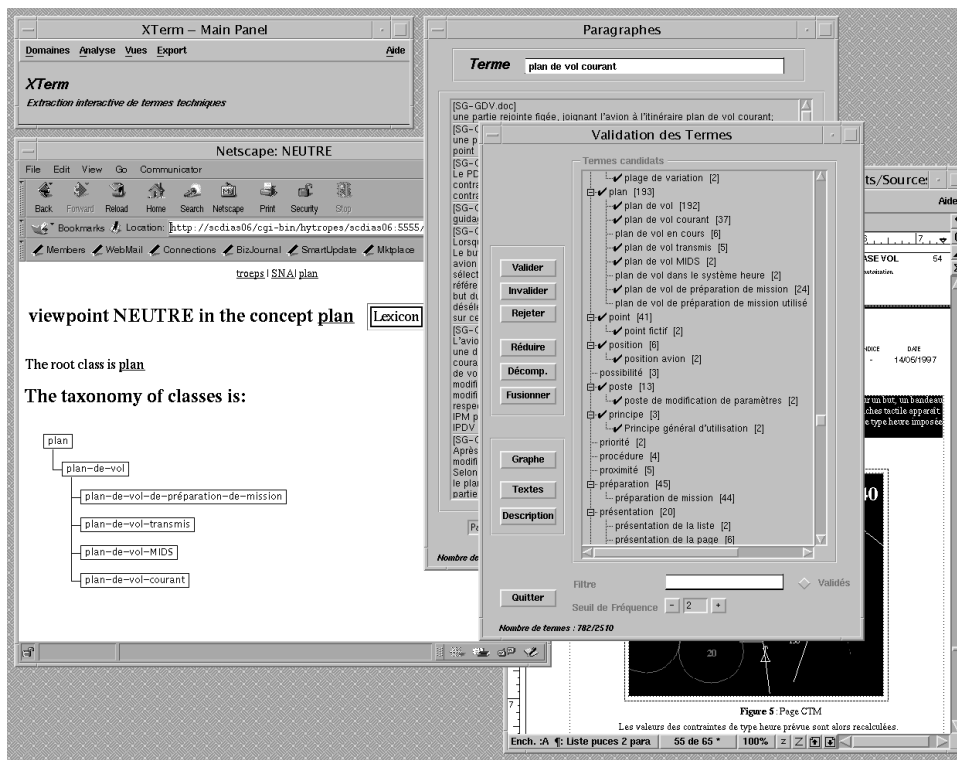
XTerm – Main Panel

Domaines Analyse Vues Export Aide

XTerm
Extraction interactive de termes techniques

Netscape: NEUTRE

File Edit View Go Communicator

Back Forward Reload Home Search Netscape Print Security Stop

Bookmarks Location: http://scdias06/cgi-bin/hytropes/scdias06:5555/

Members WebMail Connections BizJournal SmartUpdate Mktplace

troeps | SNA | plan

viewpoint NEUTRE in the concept plan Lexicon

The root class is plan

The taxonomy of classes is:

plan
plan-de-vol
plan-de-vol-de-préparation-de-mission
plan-de-vol-transmis
plan-de-vol-MIDS
plan-de-vol-courant

Paragraphes

Terme plan de vol courant

[SG-GDV.doc]
une partie rejointe figée, joignant l'avion à l'itinéraire plan de vol courant;
[SG-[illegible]
une p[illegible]
point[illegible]
[SG-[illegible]
Le PD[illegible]
contr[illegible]
contr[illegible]
[SG-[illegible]
guida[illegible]
[SG-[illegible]
Lorsq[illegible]
Le bu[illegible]
avion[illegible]
sélect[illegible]
référe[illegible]
but du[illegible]
désélé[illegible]
sur ce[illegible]
[SG-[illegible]
L'avio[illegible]
une d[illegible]
coura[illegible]
de vo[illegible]
modif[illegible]
modif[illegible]
respe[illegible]
IPM p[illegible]
IPDV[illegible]
[SG-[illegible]
Après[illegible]
modif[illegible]
Selon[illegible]
le pla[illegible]
partie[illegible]

Pa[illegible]

Nombre de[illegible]

Validation des Termes

Termes candidats
plage de variation [2]
plan [193]
plan de vol [192]
plan de vol courant [37]
plan de vol en cours [6]
plan de vol transmis [5]
plan de vol MIDS [2]
plan de vol dans le système heure [2]
plan de vol de préparation de mission [24]
plan de vol de préparation de mission utilisé
point [41]
point fictif [2]
position [6]
position avion [2]
possibilité [3]
poste [13]
poste de modification de paramètres [2]
principe [3]
Principe général d'utilisation [2]
priorité [2]
procédure [4]
proximité [5]
préparation [45]
préparation de mission [44]
présentation [20]
présentation de la liste [2]
présentation de la page [6]

Valider
Invalider
Rejeter
Réduire
Décomp.
Fusionner
Graphe
Textes
Description
Quitter

Filtre
Validés
Seuil de Fréquence - 2 +

Nombre de termes : 782/2510

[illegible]ts/Source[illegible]
Aide
ASE VOL 54
DICE DATE
- 14/05/1997
r un but, un bandeau
ches tactile apparaît.
e type heure imposée
40
20
Figure 5 : Page CTM
Les valeurs des contraintes de type heure prévue sont alors recalculées.
Ench. :A ¶: Liste puces 2 para 55 de 65 * 100%